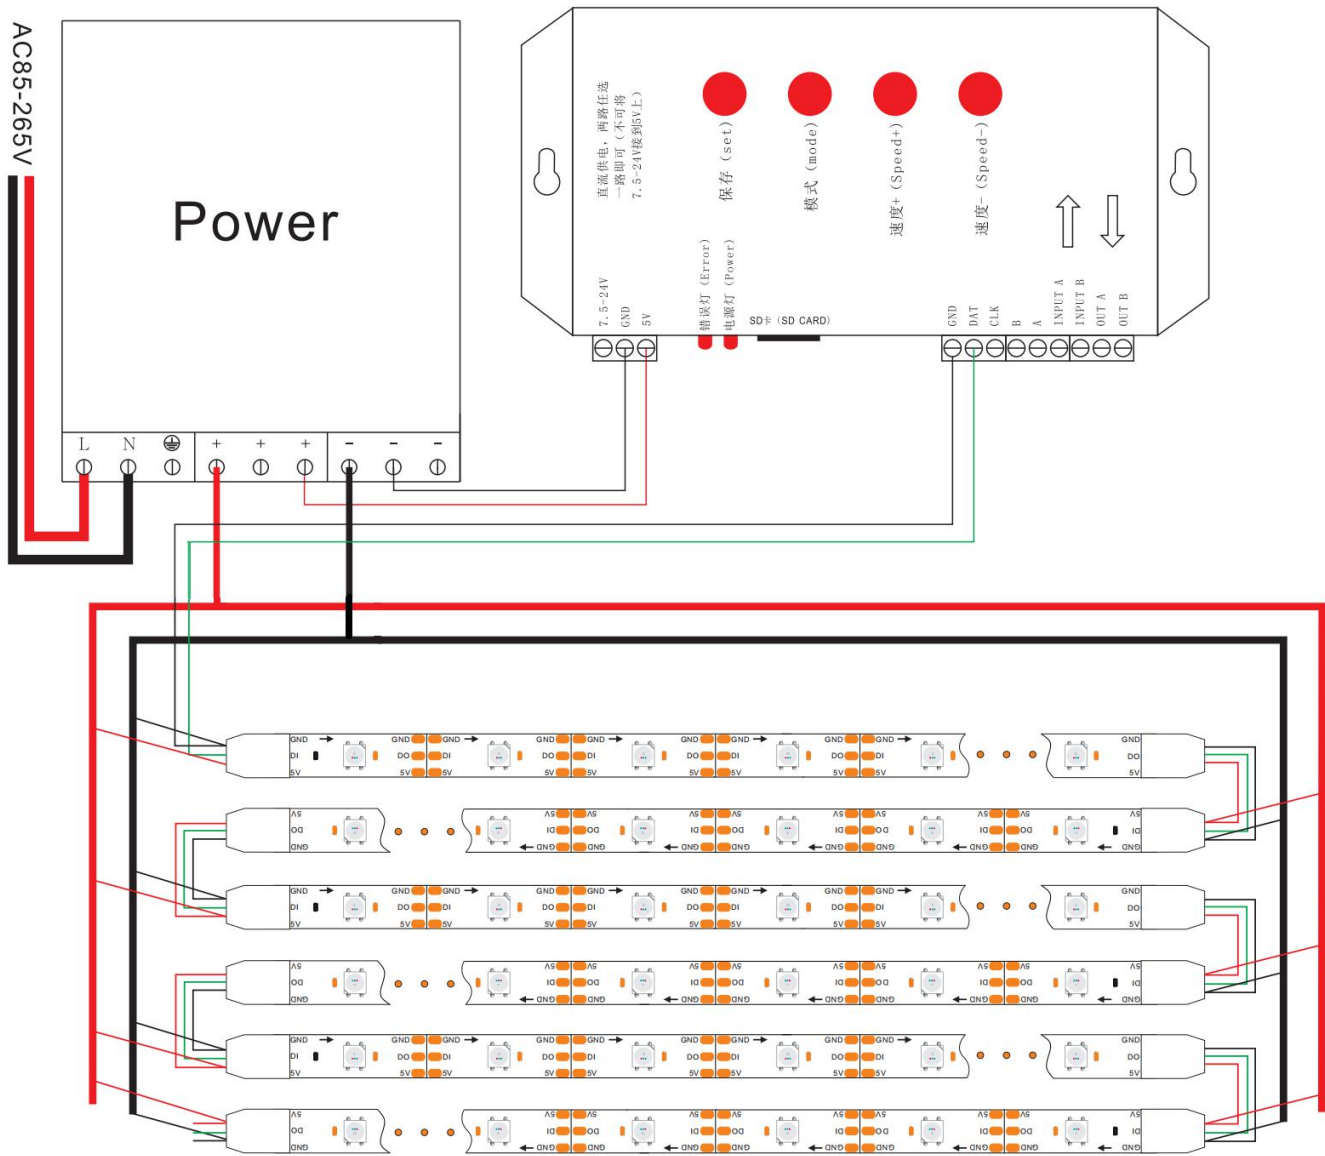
AC85-265V

Power

L N ⏚ + + + - - -

直流供电，两路任选一路即可（不可将7.5-24V接到5V上）

保存（set）

模式（mode）

速度+（Speed+）

速度-（Speed-）

7.5-24V GND 5V

错误灯（Error）

电源灯（Power）

SD卡（SD CARD）

GND DAT CLK B A INPUT A INPUT B OUT A OUT B

GND DI 5V

GND DO 5V GND DI 5V

GND DO 5V

5V DO GND